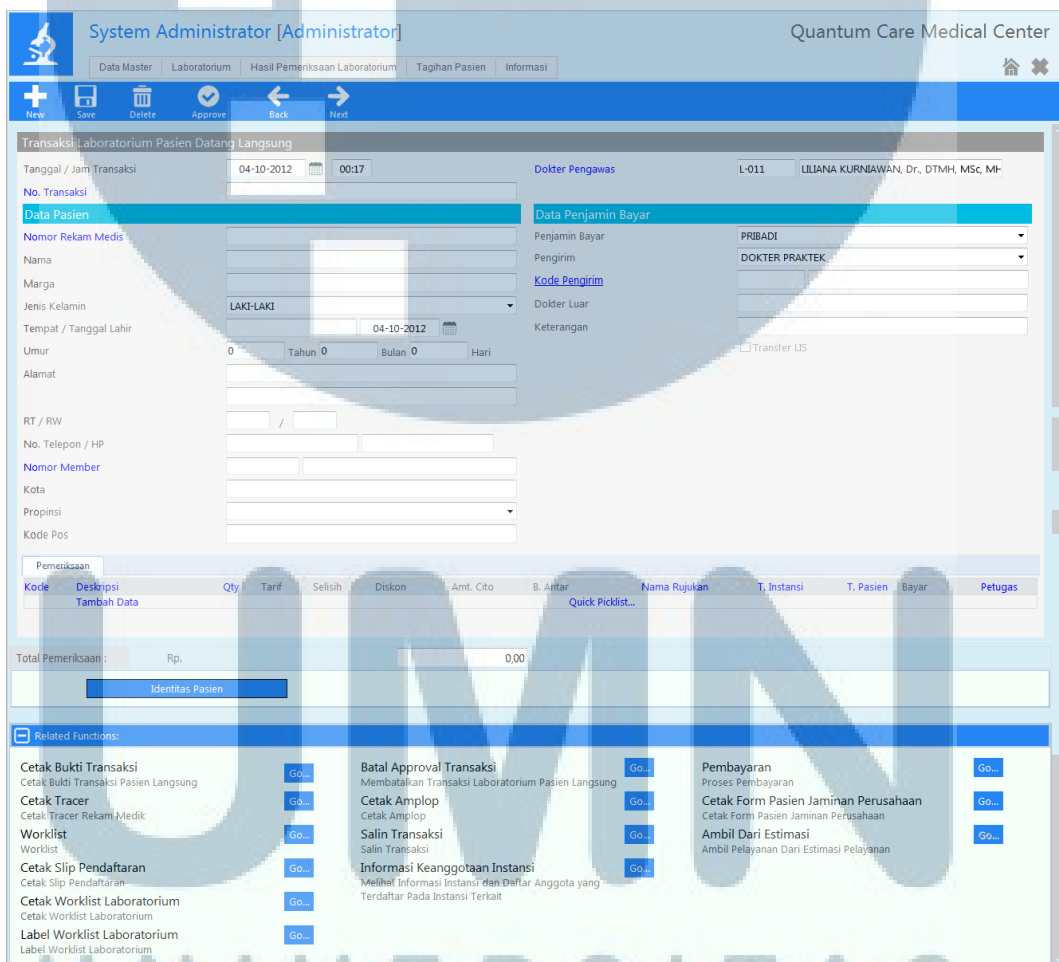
System Administrator [Administrator]

Quantum Care Medical Center

Data Master | Laboratorium | Hasil Pemeriksaan Laboratorium | Tagihan Pasien | Informasi

New Save Delete Approve Back Next

Transaksi Laboratorium Pasien Datang Langsung

Tanggal / Jam Transaksi 04-10-2012 00:17

No. Transaksi

Dokter Pengawas L-011 LILIANA KURNIAWAN, Dr., DTMH, MSc, MH

Data Pasien

Nomor Rekam Medis

Nama

Marga

Jenis Kelamin LAKI-LAKI

Tempat / Tanggal Lahir 04-10-2012

Umur 0 Tahun 0 Bulan 0 Hari

Alamat

RT / RW /

No. Telepon / HP

Nomor Member

Kota

Propinsi

Kode Pos

Data Penjamin Bayar

Penjamin Bayar PRIBADI

Pengirim DOKTER PRAKTEK

Kode Pengirim

Dokter Luar

Keterangan

Transfer LIS

Pemeriksaan

| Kode | Deskripsi | Qty | Tarif | Selisih | Diskon | Amt. Cito | B. Antar | Nama Rujukan | T. Instansi | T. Pasien | Bayar | Petugas |
|---|---|---|---|---|---|---|---|---|---|---|---|---|
| | Tambah Data | | | | | | Quick Picklist... | | | | | |

Total Pemeriksaan : Rp. 0,00

Identitas Pasien

Related Functions:

Cetak Bukti Transaksi
Cetak Bukti Transaksi Pasien Langsung
Go...

Cetak Tracer
Cetak Tracer Rekam Medik
Go...

Worklist
Worklist
Go...

Cetak Slip Pendaftaran
Cetak Slip Pendaftaran
Go...

Cetak Worklist Laboratorium
Cetak Worklist Laboratorium
Go...

Label Worklist Laboratorium
Label Worklist Laboratorium
Go...

Batal Approval Transaksi
Membatalkan Transaksi Laboratorium Pasien Langsung
Go...

Cetak Amplop
Cetak Amplop
Go...

Salin Transaksi
Salin Transaksi
Go...

Informasi Keanggotaan Instansi
Melihat Informasi Instansi dan Daftar Anggota yang Terdaftar Pada Instansi Terkait
Go...

Pembayaran
Proses Pembayaran
Go...

Cetak Form Pasien Jaminan Perusahaan
Cetak Form Pasien Jaminan Perusahaan
Go...

Ambil Dari Estimasi
Ambil Pelayanan Dari Estimasi Pelayanan
Go...

UMN